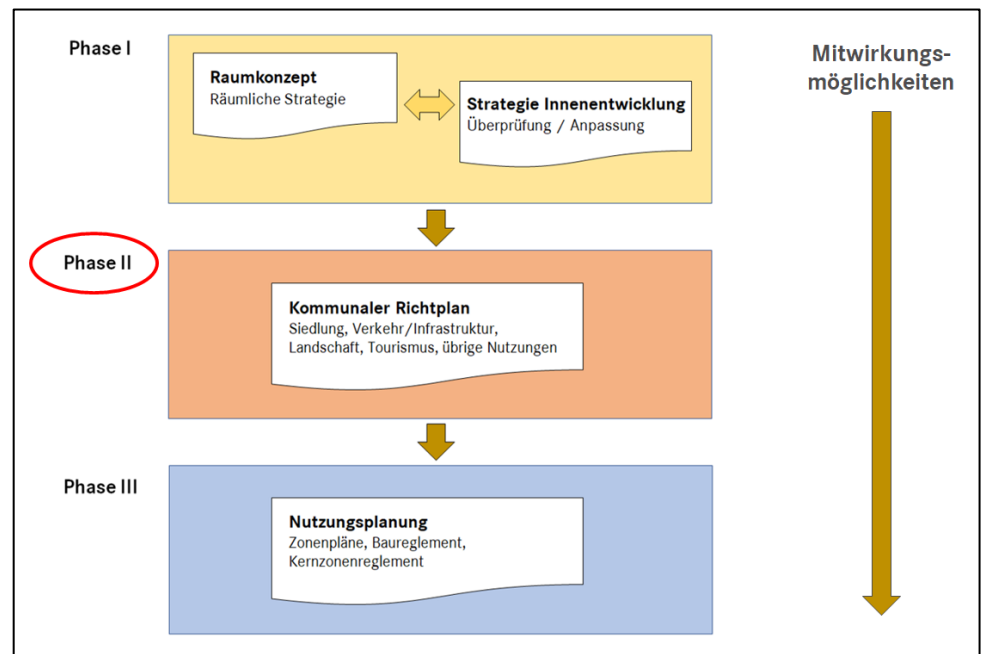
Phase I

Raumkonzept
Räumliche Strategie

Strategie Innenentwicklung
Überprüfung / Anpassung

Mitwirkungs-
möglichkeiten

Phase II

Kommunaler Richtplan
Siedlung, Verkehr/Infrastruktur, Landschaft, Tourismus, übrige Nutzungen

Phase III

Nutzungsplanung
Zonenpläne, Baureglement, Kernzonenreglement